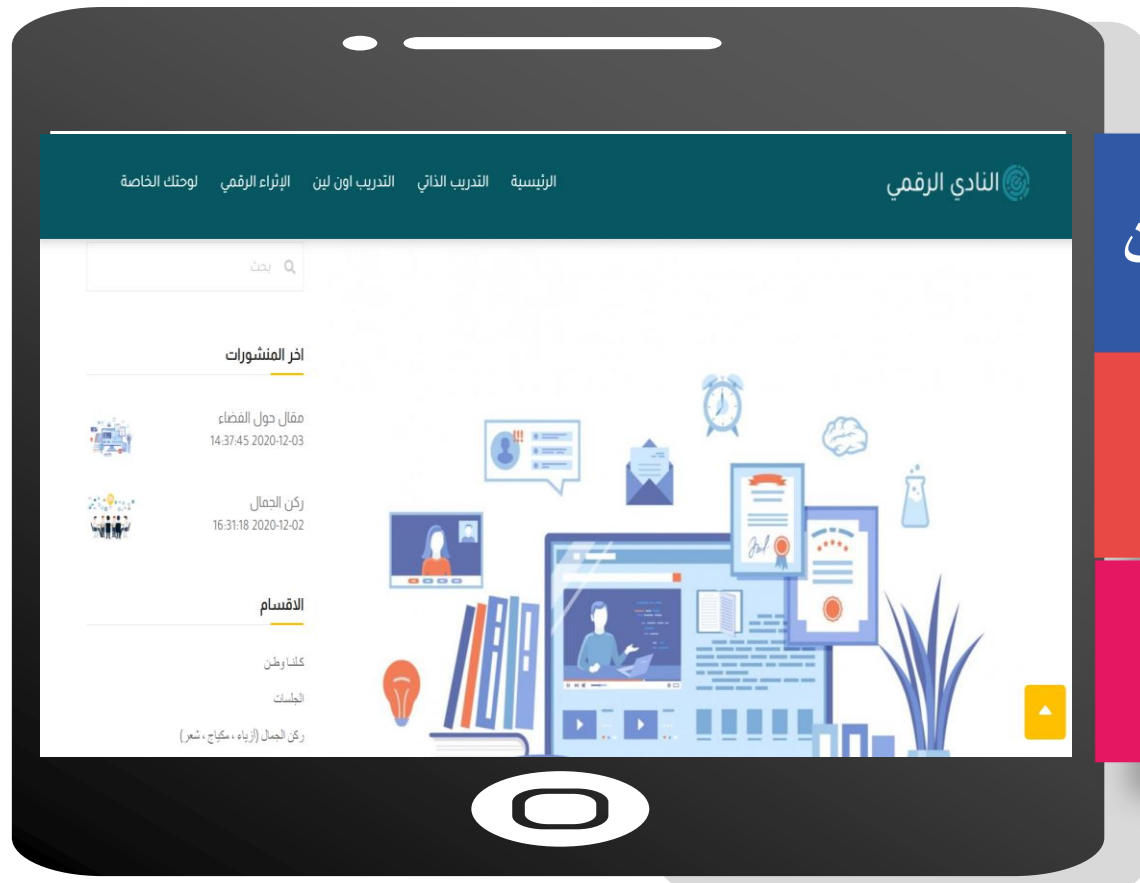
النادي الرقمي

الرئيسية التدريب الذاتي التدريب اون لين الإثراء الرقمي لوحتك الخاصة

بحث

اخر المنشورات

مقال حول الفضاء
2020-12-03 14:37:45

ركن الجمال
2020-12-02 16:31:18

الاقسام

كلنا وطن

الجلسات

ركن الجمال (أزياء ، مكياج ، شعر)